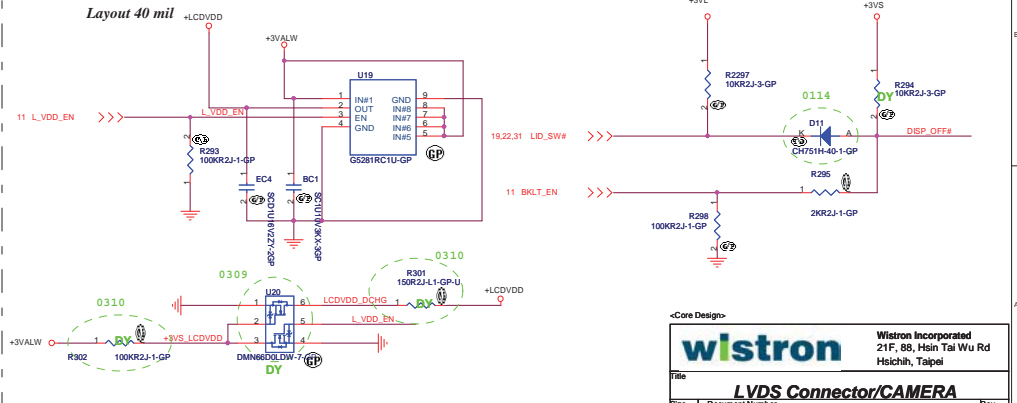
Layout 40 mil

+LCDVDD

+3VALW

U19

IN#1 GND
OUT IN#8
EN IN#7
GND IN#6
IN#5

1 9
2 8
3 7
4 6
5

G5281RC1U-GP

11 L_VDD_EN

L_VDD_EN

R293
100KR2J-1-GP

EC4
SCD1U16V2ZY-2GP

BC1
SC1U10V3KX-3GP

+3VL

R2297
10KR2J-3-GP

+3VS

R294
10KR2J-3-GP

DY

0114

D11
K A
CH751H-40-1-GP

19,22,31 LID_SW#

DISP_OFF#

11 BKLT_EN

R295
2KR2J-1-GP

R298
100KR2J-1-GP

0309

0310

R301
150R2J-L1-GP-U

DY

+LCDVDD

U20

LCDVDD_DCHG

L_VDD_EN

0310

+3VALW

R302

DY

100KR2J-1-GP

+3VS_LCDVDD

DMN66D0LDW-7

DY

<Core Design>

wistron

Wistron Incorporated
21F, 88, Hsin Tai Wu Rd
Hsichih, Taipei

Title

LVDS Connector/CAMERA